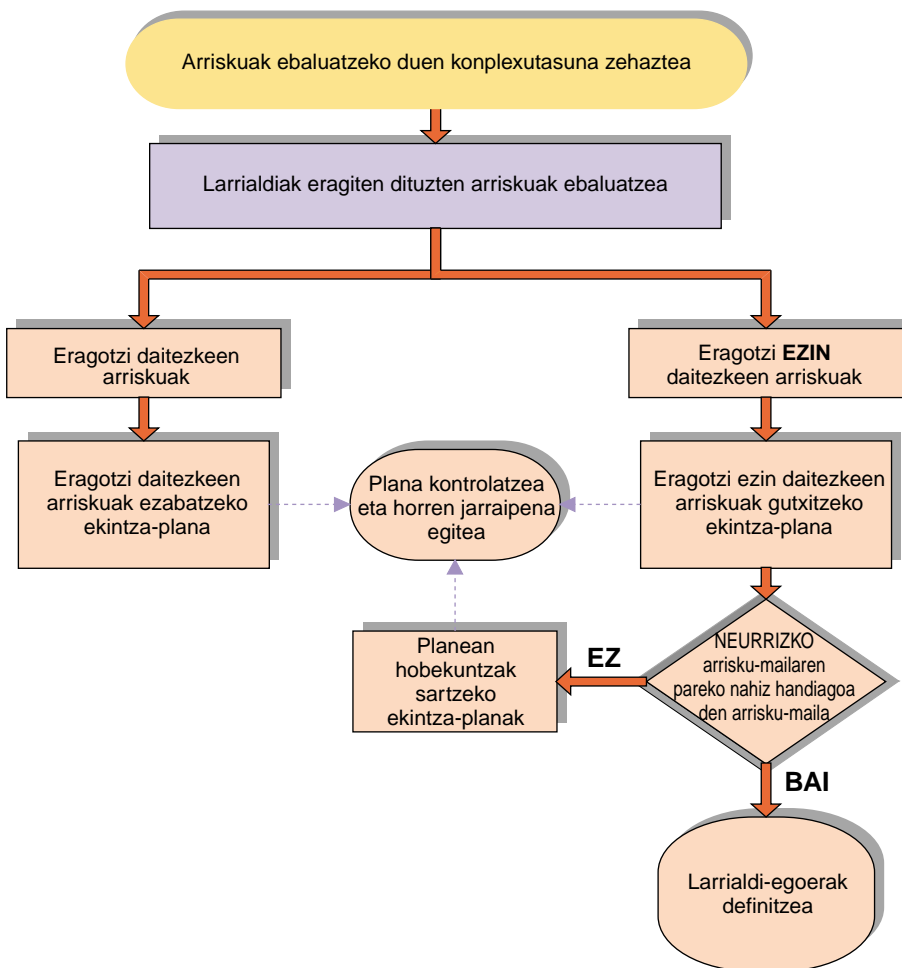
Arriskuak ebaluatzeko duen konplexutasuna zehaztea

Larrialdiak eragiten dituzten arriskuak ebaluatzea

Eragotzi daitezkeen arriskuak

Eragotzi EZIN daitezkeen arriskuak

Eragotzi daitezkeen arriskuak ezabatzeko ekintza-plana

Plana kontrolatzea eta horren jarraipena egitea

Eragotzi ezin daitezkeen arriskuak gutxitzeko ekintza-plana

Planean hobekuntzak sartzeko ekintza-planak

EZ

NEURRIZKO arrisku-mailaren pareko nahiz handiagoa den arrisku-maila

BAI

Larrialdi-egoerak definitzea